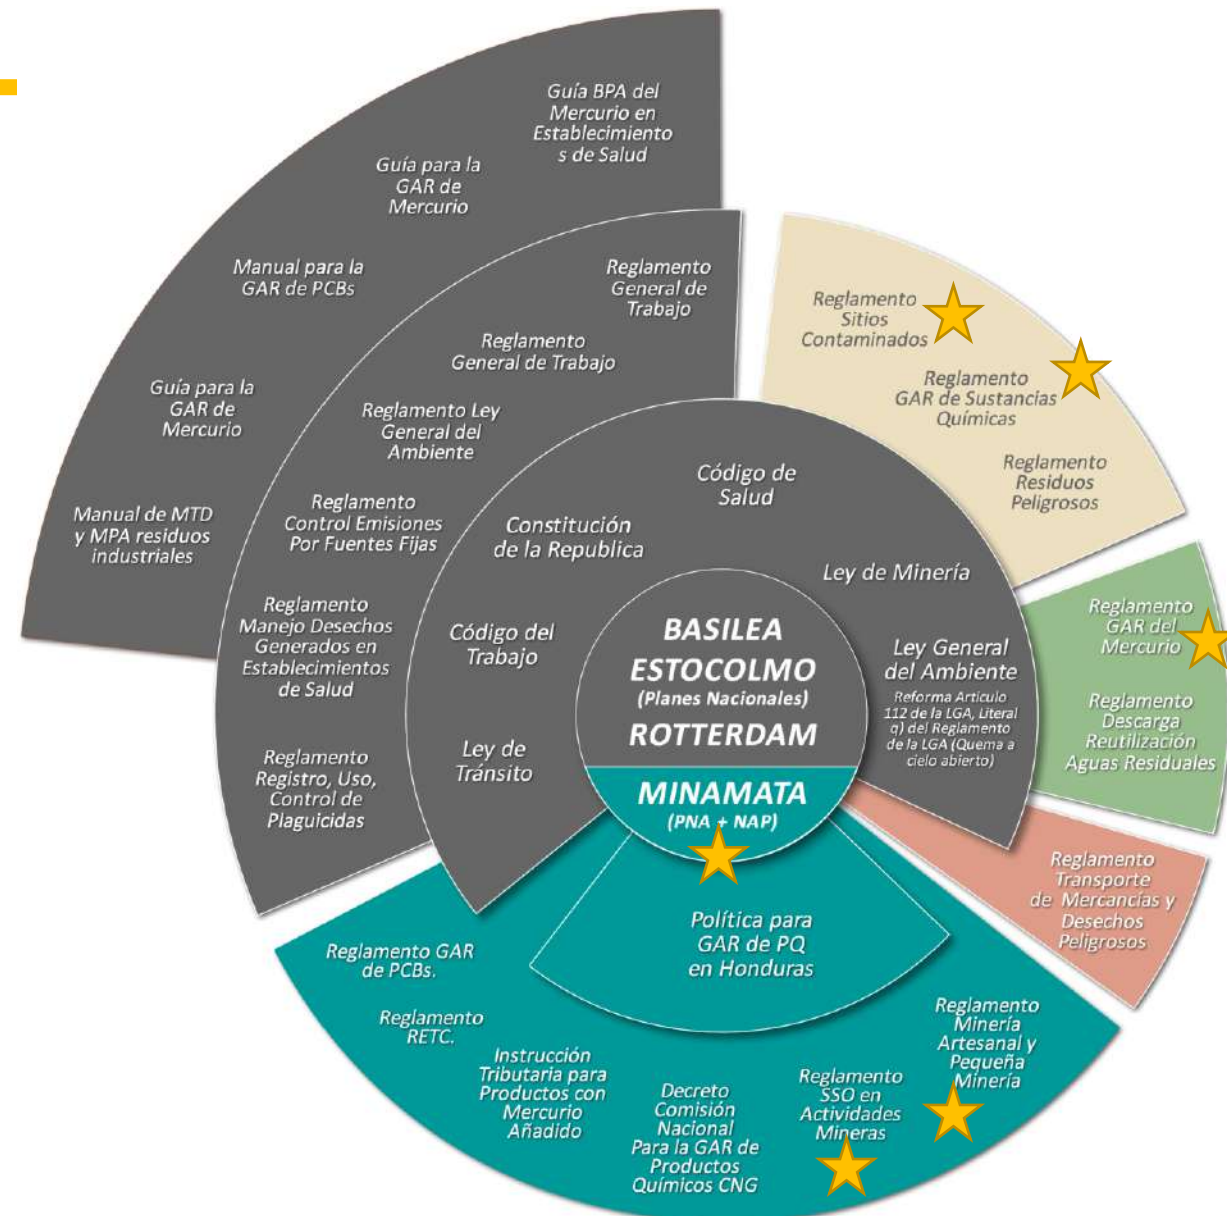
Guía BPA del Mercurio en Establecimiento s de Salud

Guía para la GAR de Mercurio

Manual para la GAR de PCBs

Guía para la GAR de Mercurio

Manual de MTD y MPA residuos industriales

Reglamento General de Trabajo

Reglamento General de Trabajo

Reglamento Ley General del Ambiente

Reglamento Control Emisiones Por Fuentes Fijas

Reglamento Manejo Desechos Generados en Establecimientos de Salud

Reglamento Registro, Uso, Control de Plaguicidas

Código de Salud

Constitución de la Republica

Ley de Minería

Código del Trabajo

Ley General del Ambiente
Reforma Artículo 112 de la LGA, Literal q) del Reglamento de la LGA (Quema a cielo abierto)

Ley de Tránsito

BASILEA
ESTOCOLMO
(Planes Nacionales)
ROTTERDAM

MINAMATA
(PNA + NAP)

Política para GAR de PQ en Honduras

Reglamento Sitios Contaminados

Reglamento GAR de Sustancias Químicas

Reglamento Residuos Peligrosos

Reglamento GAR del Mercurio

Reglamento Descarga Reutilización Aguas Residuales

Reglamento Transporte de Mercancías y Desechos Peligrosos

Reglamento GAR de PCBs.

Reglamento RETC.

Instrucción Tributaria para Productos con Mercurio Añadido

Decreto Comisión Nacional Para la GAR de Productos Químicos CNG

Reglamento SSO en Actividades Mineras

Reglamento Minería Artesanal y Pequeña Minería